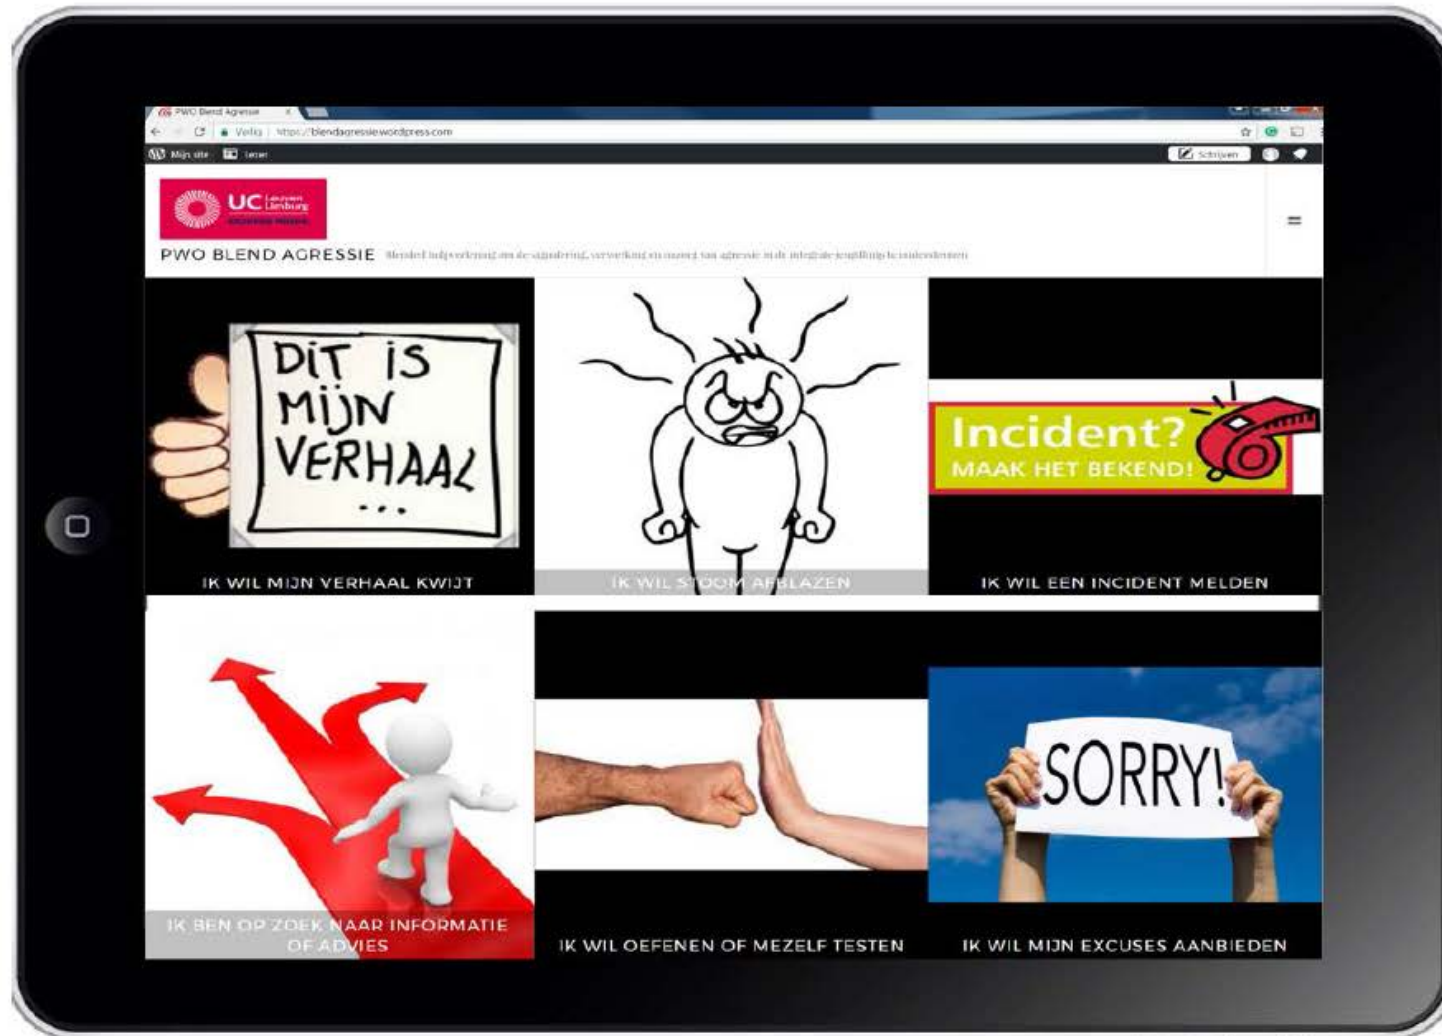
PWO Blend Agressie
Veilig | https://blendagressie.wordpress.com
Mijn site Lezer
Schrijven
UC Leuven Limburg
PWO BLEND AGRESSIE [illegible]
DIT IS MIJN VERHAAL ...
IK WIL MIJN VERHAAL KWIJT
IK WIL STOOM AFBLAZEN
Incident? MAAK HET BEKEND!
IK WIL EEN INCIDENT MELDEN
IK BEN OP ZOEK NAAR INFORMATIE OF ADVIES
IK WIL OEFENEN OF MEZELF TESTEN
SORRY!
IK WIL MIJN EXCUSES AANBIEDEN